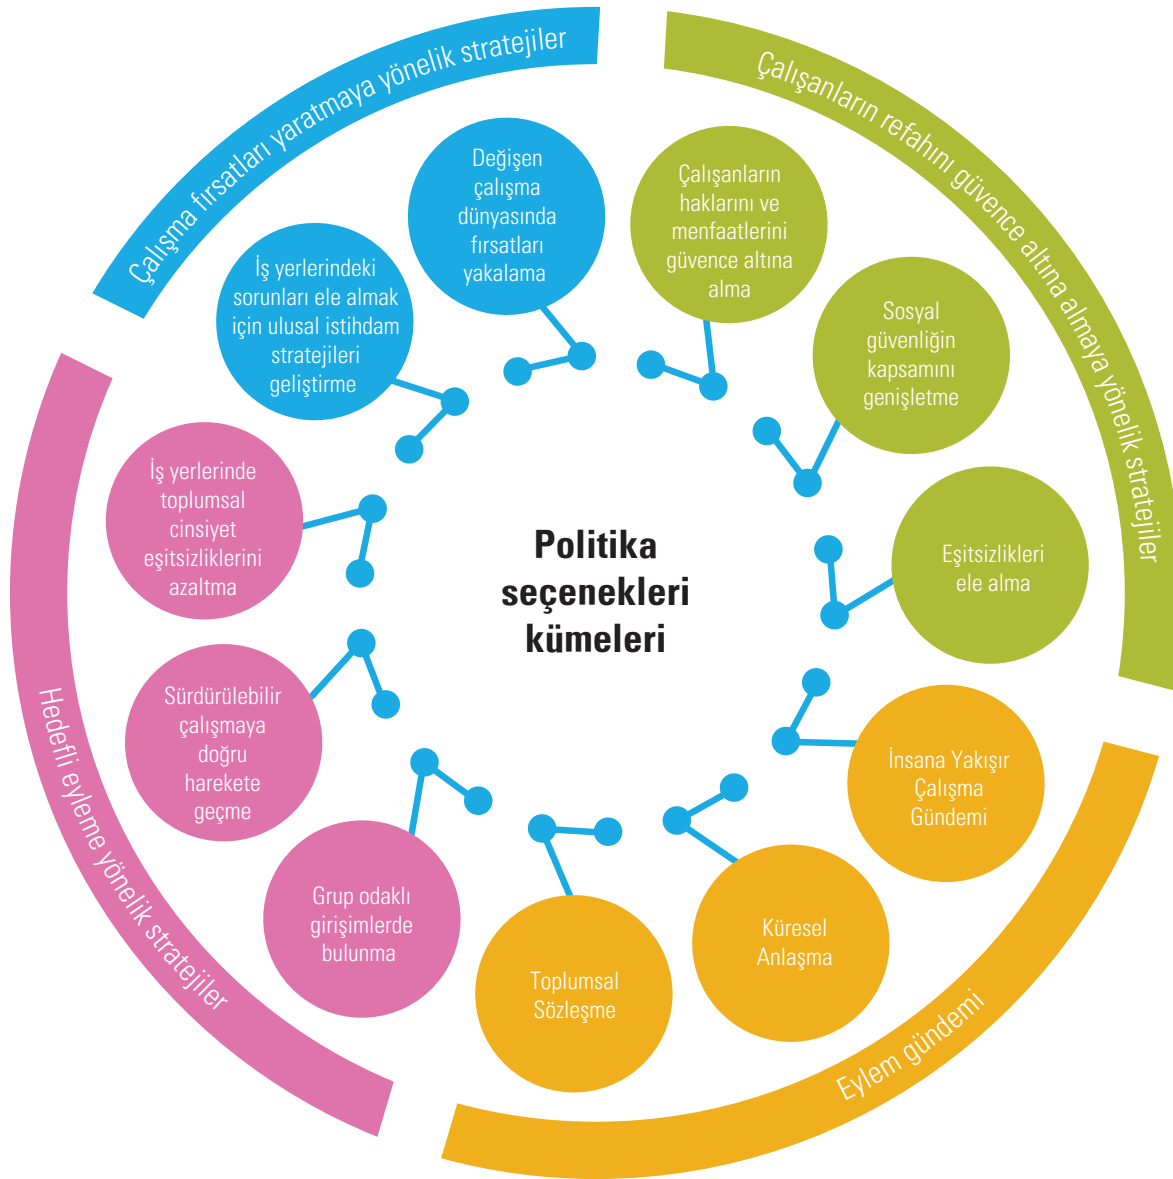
Politika seçenekleri kümeleri

Çalışma fırsatları yaratmaya yönelik stratejiler

Değişen çalışma dünyasında fırsatları yakalama

İş yerlerindeki sorunları ele almak için ulusal istihdam stratejileri geliştirme

Çalışanların refahını güvence altına almaya yönelik stratejiler

Çalışanların haklarını ve menfaatlerini güvence altına alma

Sosyal güvenliğin kapsamını genişletme

Eşitsizlikleri ele alma

Eylem gündemi

İnsana Yakışır Çalışma Gündemi

Küresel Anlaşma

Toplumsal Sözleşme

Hedefli eyleme yönelik stratejiler

Grup odaklı girişimlerde bulunma

Sürdürülebilir çalışmaya doğru harekete geçme

İş yerlerinde toplumsal cinsiyet eşitsizliklerini azaltma